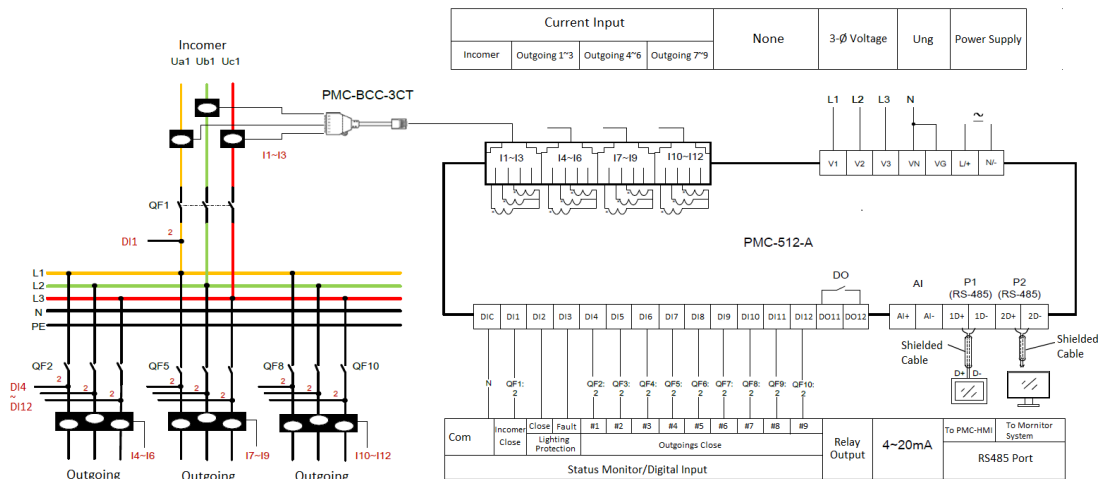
| Current Input | | | | None | 3-Ø Voltage | Ung | Power Supply |
|---|---|---|---|---|---|---|---|
| Incomer | Outgoing 1~3 | Outgoing 4~6 | Outgoing 7~9 | | | | |

Incomer
Ua1 Ub1 Uc1

PMC-BCC-3CT

I1~I3

QF1

DI1 2

L1
L2
L3
N
PE

QF2 QF5 QF8 QF10

DI4 ~ DI12

2 2 2 2 2 2

I4~I6 I7~I9 I10~I12

Outgoing Outgoing Outgoing

I1~I3 I4~I6 I7~I9 I10~I12

L1 L2 L3 N ~

V1 V2 V3 VN VG L/+ N/-

PMC-512-A

DO

AI

P1 (RS-485)

P2 (RS-485)

DIC DI1 DI2 DI3 DI4 DI5 DI6 DI7 DI8 DI9 DI10 DI11 DI12 DO11 DO12 AI+ AI- 1D+ 1D- 2D+ 2D-

Shielded Cable

Shielded Cable

D+ D-

N

QF1: 2

QF2: 2 QF3: 2 QF4: 2 QF5: 2 QF6: 2 QF7: 2 QF8: 2 QF9: 2 QF10: 2

| Com | Incomer Close | Close | Fault | #1 | #2 | #3 | #4 | #5 | #6 | #7 | #8 | #9 | Relay Output | 4~20mA | To PMC-HMI | To Mornitor System |
|---|---|---|---|---|---|---|---|---|---|---|---|---|---|---|---|---|
| | | Lighting Protection | | Outgoings Close | | | | | | | | | | | RS485 Port | |
| Status Monitor/Digital Input | | | | | | | | | | | | | | | | |